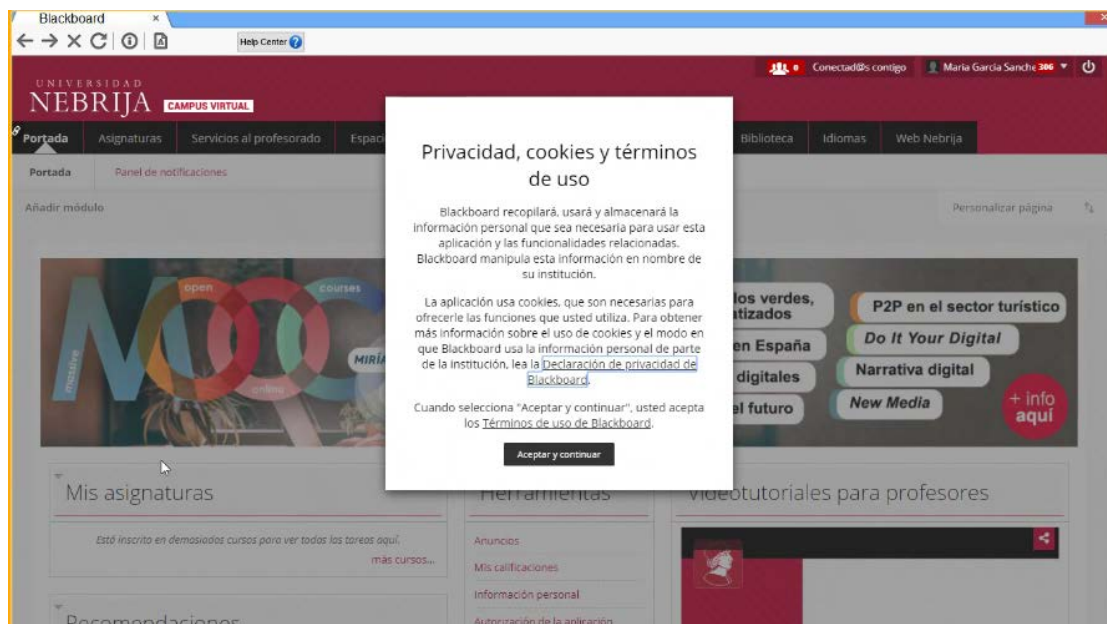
Blackboard ×

Help Center

UNIVERSIDAD
NEBRIJA CAMPUS VIRTUAL

0 Conectad@s contigo Maria Garcia Sanche 306

Portada Asignaturas Servicios al profesorado Espaci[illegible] Biblioteca Idiomas Web Nebrija

Portada Panel de notificaciones

Añadir módulo

Personalizar página

open courses massive online MIRÍA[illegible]

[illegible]los verdes, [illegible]tizados
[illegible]en España
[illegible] digitales
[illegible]el futuro

P2P en el sector turístico
Do It Your Digital
Narrativa digital
New Media
+ info aquí

Privacidad, cookies y términos de uso

Blackboard recopilará, usará y almacenará la información personal que sea necesaria para usar esta aplicación y las funcionalidades relacionadas. Blackboard manipula esta información en nombre de su institución.

La aplicación usa cookies, que son necesarias para ofrecerle las funciones que usted utiliza. Para obtener más información sobre el uso de cookies y el modo en que Blackboard usa la información personal de parte de la institución, lea la Declaración de privacidad de Blackboard.

Cuando selecciona "Aceptar y continuar", usted acepta los Términos de uso de Blackboard.

Aceptar y continuar

Mis asignaturas

Está inscrito en demasiados cursos para ver todos las tareas aquí.
más cursos...

Recomendaciones

Herramientas

Anuncios
Mis calificaciones
Información personal
Autorización de la aplicación

Videotutoriales para profesores